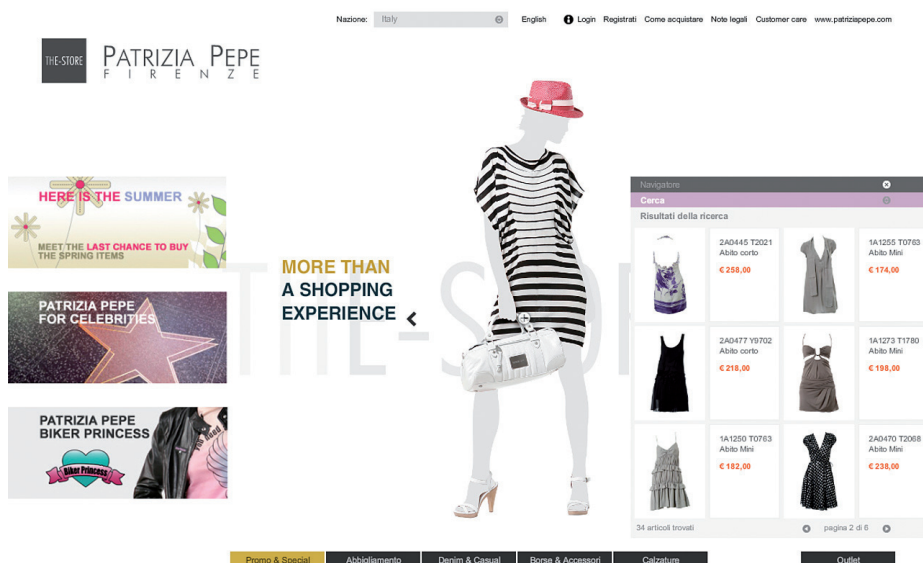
Nazione: Italy English Login Registrati Come acquistare Note legali Customer care www.patriziapepe.com

THE-STORE PATRIZIA PEPE FIRENZE

HERE IS THE SUMMER

MEET THE LAST CHANCE TO BUY THE SPRING ITEMS

PATRIZIA PEPE FOR CELEBRITIES

PATRIZIA PEPE BIKER PRINCESS

Biker Princess

MORE THAN A SHOPPING EXPERIENCE

THE-STORE

Navigatore

Cerca

Risultati della ricerca

2A0445 T2021
Abito corto
€ 258,00

1A1255 T0763
Abito Mini
€ 174,00

2A0477 Y9702
Abito corto
€ 218,00

1A1273 T1780
Abito Mini
€ 198,00

1A1250 T0763
Abito Mini
€ 182,00

2A0470 T2068
Abito Mini
€ 238,00

34 articoli trovati

pagina 2 di 6

Promo & Special | Abbigliamento | Denim & Casual | Borse & Accessori | Calzature | Outlet